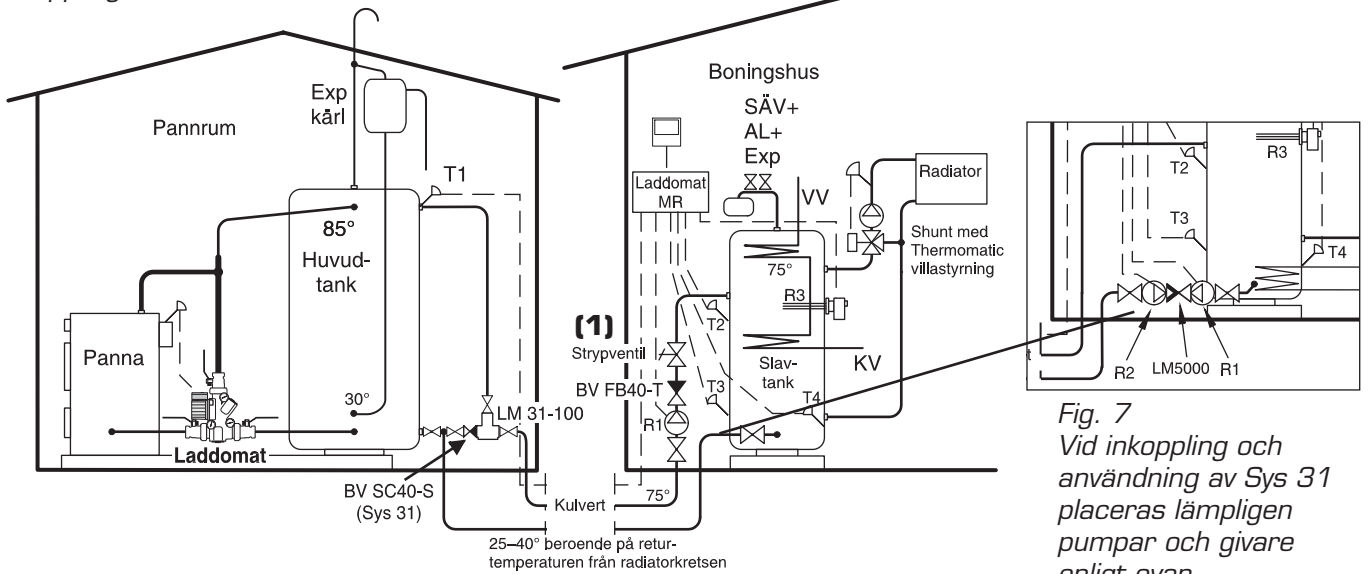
Exp kärl

Pannrum

T1

85°

Huvudtank

Panna

30°

Laddomat

LM 31-100

BV SC40-S (Sys 31)

Kulvert

25–40° beroende på returtemperaturen från radiatorkretsen

Boningshus

SÄV+ AL+ Exp

Laddomat MR

VV

Radiator

Shunt med Thermomatic villastyrning

75°

R3

(1)

T2

Strypventil

Slavtank

KV

BV FB40-T

T3

T4

R1

75°

T2

R3

T3

T4

R2

LM5000

R1

Fig. 7
Vid inkoppling och användning av Sys 31 placeras lämpligen pumpar och givare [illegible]